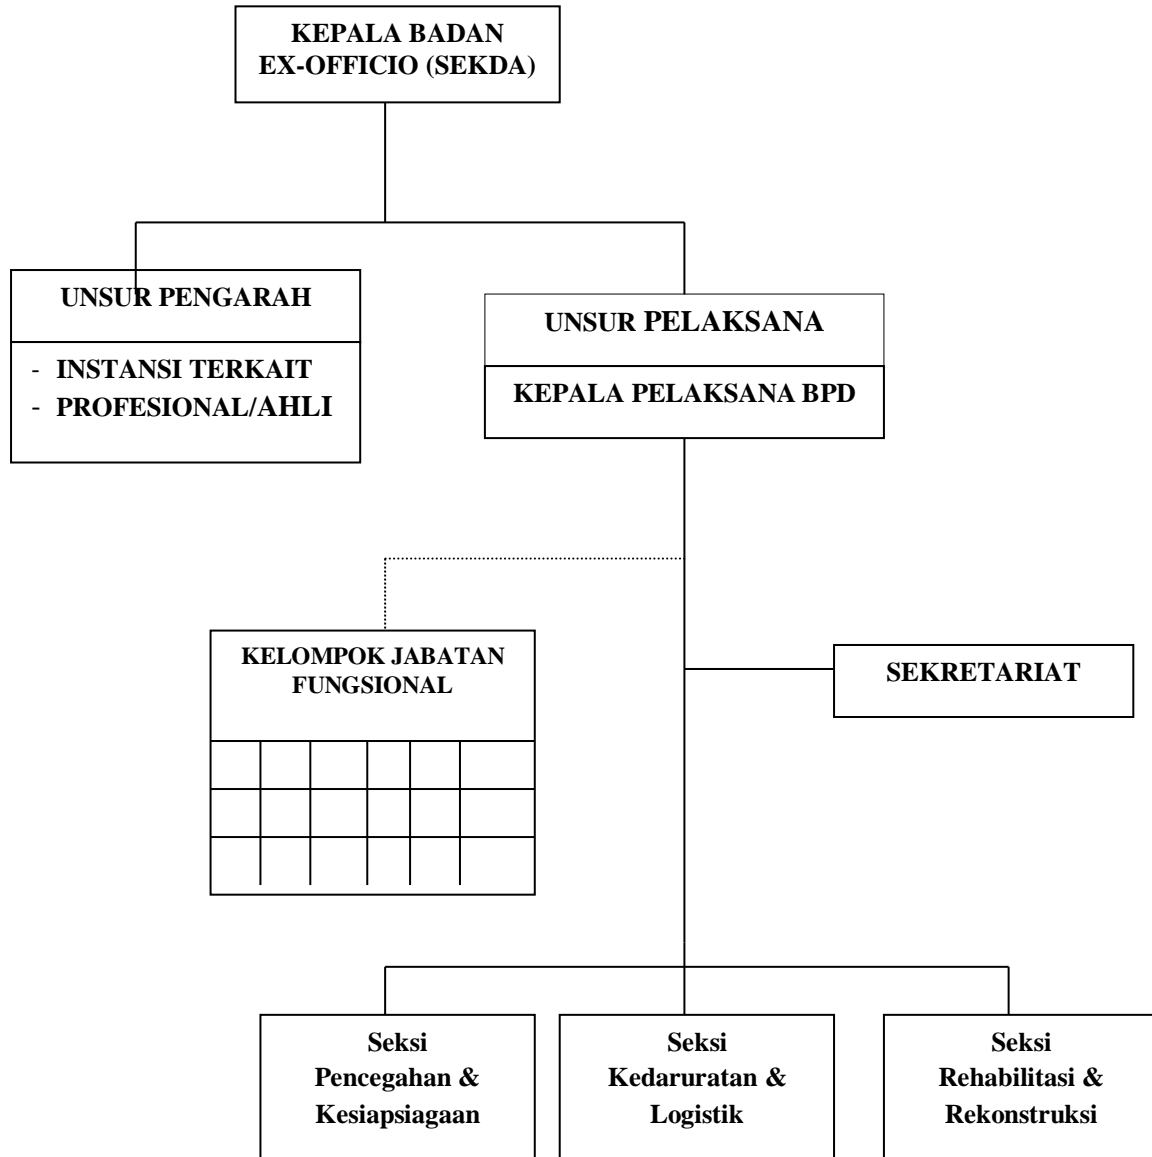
KEPALA BADAN
EX-OFFICIO (SEKDA)

UNSUR PENGARAH

- INSTANSI TERKAIT
- PROFESIONAL/AHLI

UNSUR PELAKSANA

KEPALA PELAKSANA BPD

KELOMPOK JABATAN FUNGSIONAL

SEKRETARIAT

Seksi
Pencegahan &
Kesiapsiagaan

Seksi
Kedaruratan &
Logistik

Seksi
Rehabilitasi &
Rekonstruksi